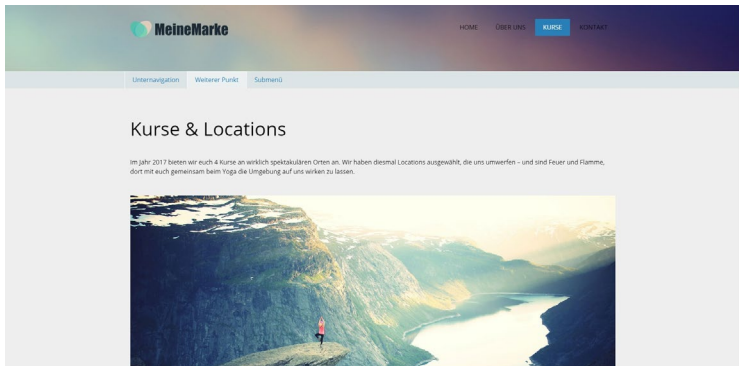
MeineMarke

HOME ÜBER UNS KURSE KONTAKT

Unternavigation Weiterer Punkt Submenü

Kurse & Locations

Im Jahr 2017 bieten wir euch 4 Kurse an wirklich spektakulären Orten an. Wir haben diesmal Locations ausgewählt, die uns umwerfen – und sind Feuer und Flamme, dort mit euch gemeinsam beim Yoga die Umgebung auf uns wirken zu lassen.